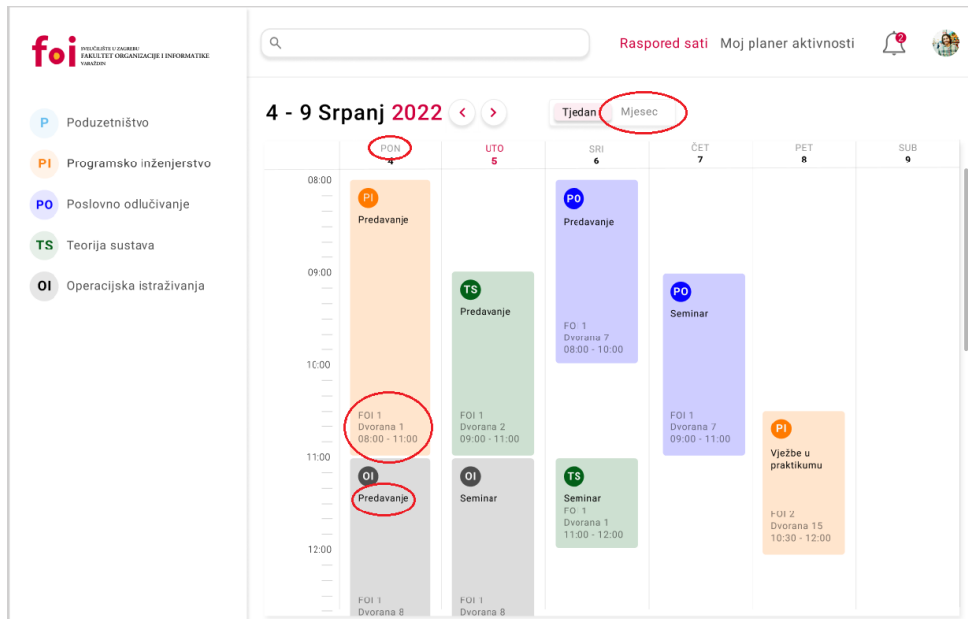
foi SVEUČILIŠTE U ZAGREBU FAKULTET ORGANIZACIJE I INFORMATIKE VARAŽDIN

P Poduzetništvo
PI Programsko inženjerstvo
PO Poslovno odlučivanje
TS Teorija sustava
OI Operacijska istraživanja

Raspored sati Moj planer aktivnosti 2

4 - 9 Srpanj 2022 < > Tjedan Mjesec

PON 4 | UTO 5 | SRI 6 | ČET 7 | PET 8 | SUB 9

08:00
09:00
10:00
11:00
12:00

PI Predavanje FOI 1 Dvorana 1 08:00 - 11:00

OI Predavanje FOI 1 Dvorana 8

TS Predavanje FOI 1 Dvorana 2 09:00 - 11:00

OI Seminar FOI 1 Dvorana 8

PO Predavanje FO 1 Dvorana 7 08:00 - 10:00

TS Seminar FO 1 Dvorana 1 11:00 - 12:00

PO Seminar FOI 1 Dvorana 7 09:00 - 11:00

PI Vježbe u praktikumu FOI 2 Dvorana 15 10:30 - 12:00